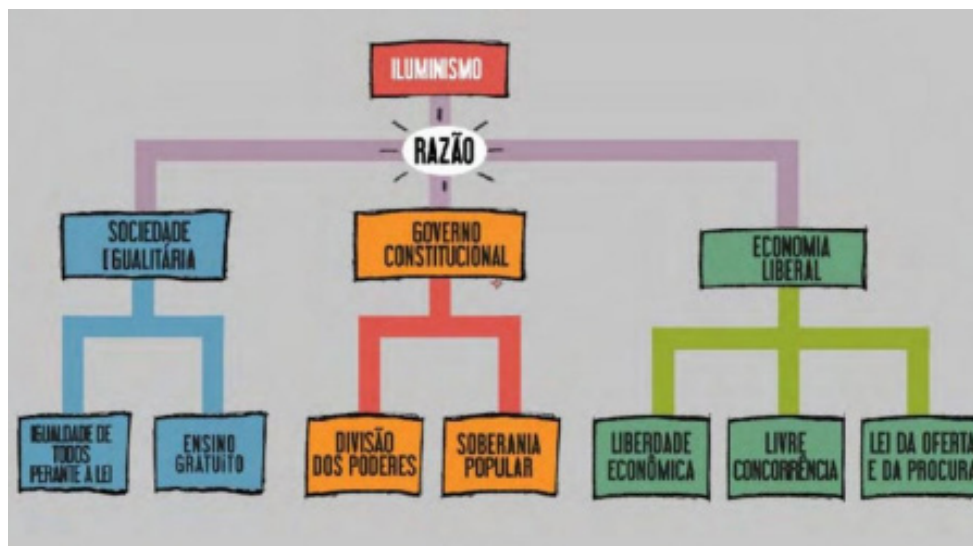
ILUMINISMO

RAZÃO

SOCIEDADE IGUALITÁRIA

GOVERNO CONSTITUCIONAL

ECONOMIA LIBERAL

IGUALDADE DE TODOS PERANTE A LEI

ENSINO GRATUITO

DIVISÃO DOS PODERES

SOBERANIA POPULAR

LIBERDADE ECONÔMICA

LIVRE CONCORRÊNCIA

LEI DA OFERTA E DA PROCURA